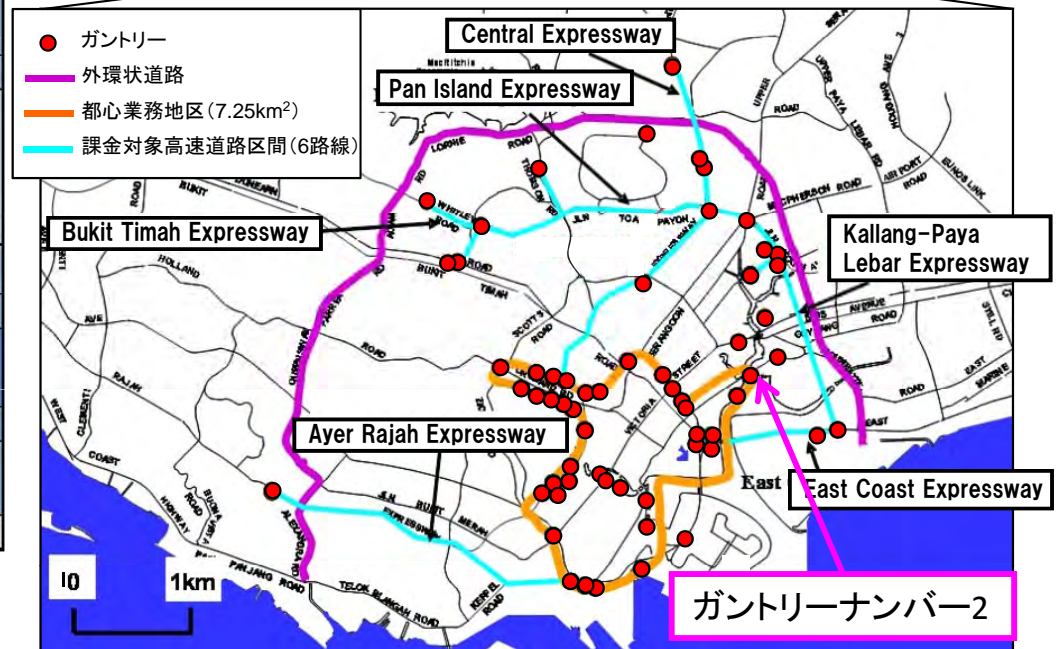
ガントリー
外環状道路
都心業務地区(7.25km$^2$)
課金対象高速道路区間(6路線)

Central Expressway

Pan Island Expressway

Bukit Timah Expressway

Kallang-Paya Lebar Expressway

Ayer Rajah Expressway

East Coast Expressway

East

ガントリーナンバー2

I0
1km

ROAD
BUKIT
HOLLAND
TIMAH
SCOTT'S
TOA
PAYOH
UPPER
PAYA
LEBAR
MACPHERSON
ROAD
SIMS
AVENUE
TELOK BLANGAH ROAD
PASIR PANJANG ROAD
COAST
KEPPEL
EXPRESSWAY
MERAH
STREET
VICTORIA
EAST
MARINE